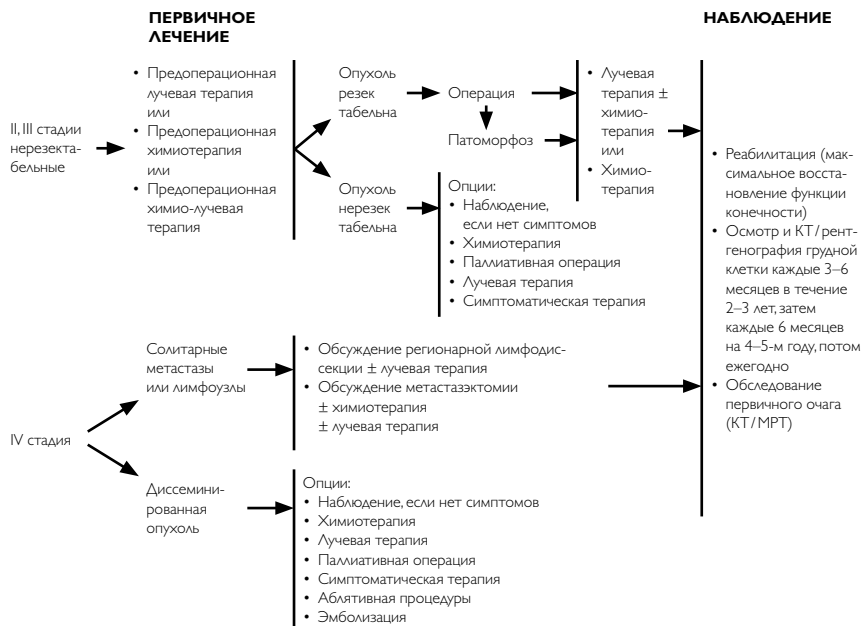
ПЕРВИЧНОЕ ЛЕЧЕНИЕ

НАБЛЮДЕНИЕ

II, III стадии нерезектабельные

• Предоперационная лучевая терапия или
• Предоперационная химиотерапия или
• Предоперационная химио-лучевая терапия

Опухоль резектабельна

Операция

Патоморфоз

• Лучевая терапия ± химиотерапия или
• Химиотерапия

Опухоль нерезектабельна

Опции:
• Наблюдение, если нет симптомов
• Химиотерапия
• Паллиативная операция
• Лучевая терапия
• Симптоматическая терапия

• Реабилитация (максимальное восстановление функции конечности)
• Осмотр и КТ / рентгенография грудной клетки каждые 3–6 месяцев в течение 2–3 лет, затем каждые 6 месяцев на 4–5-м году, потом ежегодно
• Обследование первичного очага (КТ / МРТ)

IV стадия

Солитарные метастазы или лимфоузлы

• Обсуждение регионарной лимфодиссекции ± лучевая терапия
• Обсуждение метастазэктомии ± химиотерапия ± лучевая терапия

Диссеминированная опухоль

Опции:
• Наблюдение, если нет симптомов
• Химиотерапия
• Лучевая терапия
• Паллиативная операция
• Симптоматическая терапия
• Аблятивная процедуры
• Эмболизация